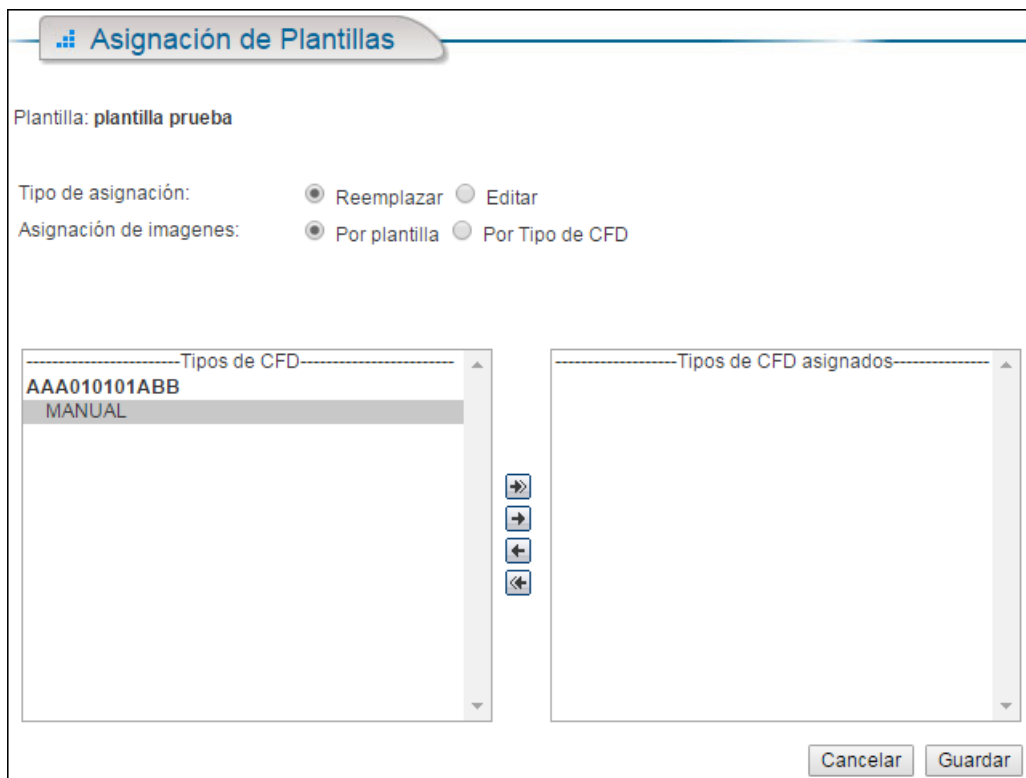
Asignación de Plantillas

Plantilla: plantilla prueba

Tipo de asignación: Reemplazar Editar
Asignación de imagenes: Por plantilla Por Tipo de CFD

------------------------Tipos de CFD------------------------
AAA010101ABB
MANUAL

------------------Tipos de CFD asignados---------------

Cancelar Guardar